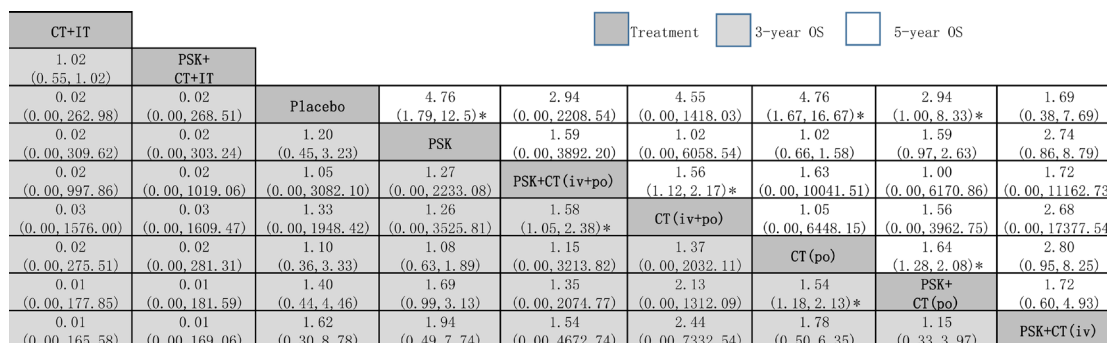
| CT+IT | | | | | | | | |
|---|---|---|---|---|---|---|---|---|
| 1.02 (0.55, 1.02) | PSK+ CT+IT | | | | | | | |
| 0.02 (0.00, 262.98) | 0.02 (0.00, 268.51) | Placebo | 4.76 (1.79, 12.5)* | 2.94 (0.00, 2208.54) | 4.55 (0.00, 1418.03) | 4.76 (1.67, 16.67)* | 2.94 (1.00, 8.33)* | 1.69 (0.38, 7.69) |
| 0.02 (0.00, 309.62) | 0.02 (0.00, 303.24) | 1.20 (0.45, 3.23) | PSK | 1.59 (0.00, 3892.20) | 1.02 (0.00, 6058.54) | 1.02 (0.66, 1.58) | 1.59 (0.97, 2.63) | 2.74 (0.86, 8.79) |
| 0.02 (0.00, 997.86) | 0.02 (0.00, 1019.06) | 1.05 (0.00, 3082.10) | 1.27 (0.00, 2233.08) | PSK+CT(iv+po) | 1.56 (1.12, 2.17)* | 1.63 (0.00, 10041.51) | 1.00 (0.00, 6170.86) | 1.72 (0.00, 11162.73 |
| 0.03 (0.00, 1576.00) | 0.03 (0.00, 1609.47) | 1.33 (0.00, 1948.42) | 1.26 (0.00, 3525.81) | 1.58 (1.05, 2.38)* | CT(iv+po) | 1.05 (0.00, 6448.15) | 1.56 (0.00, 3962.75) | 2.68 (0.00, 17377.54 |
| 0.02 (0.00, 275.51) | 0.02 (0.00, 281.31) | 1.10 (0.36, 3.33) | 1.08 (0.63, 1.89) | 1.15 (0.00, 3213.82) | 1.37 (0.00, 2032.11) | CT(po) | 1.64 (1.28, 2.08)* | 2.80 (0.95, 8.25) |
| 0.01 (0.00, 177.85) | 0.01 (0.00, 181.59) | 1.40 (0.44, 4.46) | 1.69 (0.99, 3.13) | 1.35 (0.00, 2074.77) | 2.13 (0.00, 1312.09) | 1.54 (1.18, 2.13)* | PSK+ CT(po) | 1.72 (0.60, 4.93) |
| 0.01 (0.00, 165.58) | 0.01 (0.00, 169.06) | 1.62 (0.30, 8.78) | 1.94 (0.49, 7.74) | 1.54 (0.00, 4672.74) | 2.44 (0.00, 7332.54) | 1.78 (0.50, 6.35) | 1.15 (0.33, 3.97) | PSK+CT(iv) |

Treatment 3-year OS 5-year OS